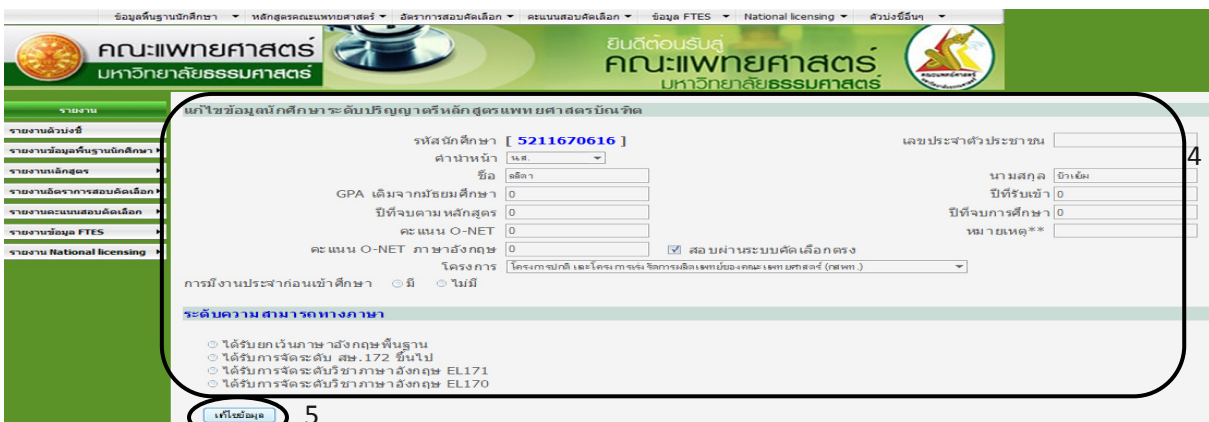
ข้อมูลพื้นฐานนักศึกษา ▼ หลักสูตรคณะแพทยศาสตร์ ▼ อัตราการสอบคัดเลือก ▼ คะแนนสอบคัดเลือก ▼ ข้อมูล FTES ▼ National licensing ▼ ตัวบ่งชี้อื่นๆ ▼

คณะแพทยศาสตร์
มหาวิทยาลัยธรรมศาสตร์

ยินดีต้อนรับสู่
คณะแพทยศาสตร์
มหาวิทยาลัยธรรมศาสตร์

รายงาน
รายงานตัวบ่งชี้
รายงานข้อมูลพื้นฐานนักศึกษา
รายงานหลักสูตร
รายงานอัตราการสอบคัดเลือก
รายงานคะแนนสอบคัดเลือก
รายงานข้อมูล FTES
รายงาน National licensing

แก้ไขข้อมูลนักศึกษาระดับปริญญาตรีหลักสูตรแพทยศาสตรบัณฑิต

รหัสนักศึกษา [ 5211670616 ]
เลขประจำตัวประชาชน
คำนำหน้า น.ส.
ชื่อ ลลิตา
นามสกุล ปิ่นเย็น
GPA เดิมจากมัธยมศึกษา 0
ปีที่รับเข้า 0
ปีที่จบตามหลักสูตร 0
ปีที่จบการศึกษา 0
คะแนน O-NET 0
หมายเหตุ**
คะแนน O-NET ภาษาอังกฤษ 0
☑ สอบผ่านระบบคัดเลือกตรง
โครงการ โครงการปกติ และโครงการร่วมผลิตแพทย์ของคณะแพทยศาสตร์ (กสพท.)
การมีงานประจำก่อนเข้าศึกษา ○ มี ○ ไม่มี

4

ระดับความสามารถทางภาษา

○ ได้รับยกเว้นภาษาอังกฤษพื้นฐาน
○ ได้รับการจัดระดับ สษ.172 ขึ้นไป
○ ได้รับการจัดระดับวิชาภาษาอังกฤษ EL171
○ ได้รับการจัดระดับวิชาภาษาอังกฤษ EL170

แก้ไขข้อมูล
5